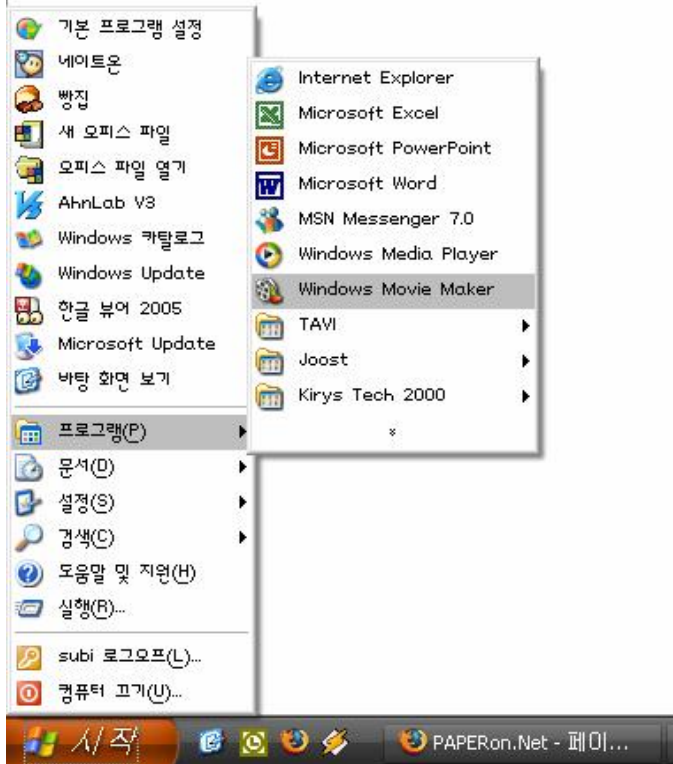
기본 프로그램 설정
네이트온
빵집
새 오피스 파일
오피스 파일 열기
AhnLab V3
Windows 카탈로그
Windows Update
한글 뷰어 2005
Microsoft Update
바탕 화면 보기
프로그램(P)
문서(D)
설정(S)
검색(C)
도움말 및 지원(H)
실행(R)...
subi 로그오프(L)...
컴퓨터 끄기(U)...

Internet Explorer
Microsoft Excel
Microsoft PowerPoint
Microsoft Word
MSN Messenger 7.0
Windows Media Player
Windows Movie Maker
TAVI
Joost
Kirys Tech 2000

시작
PAPERon.Net - 페이...